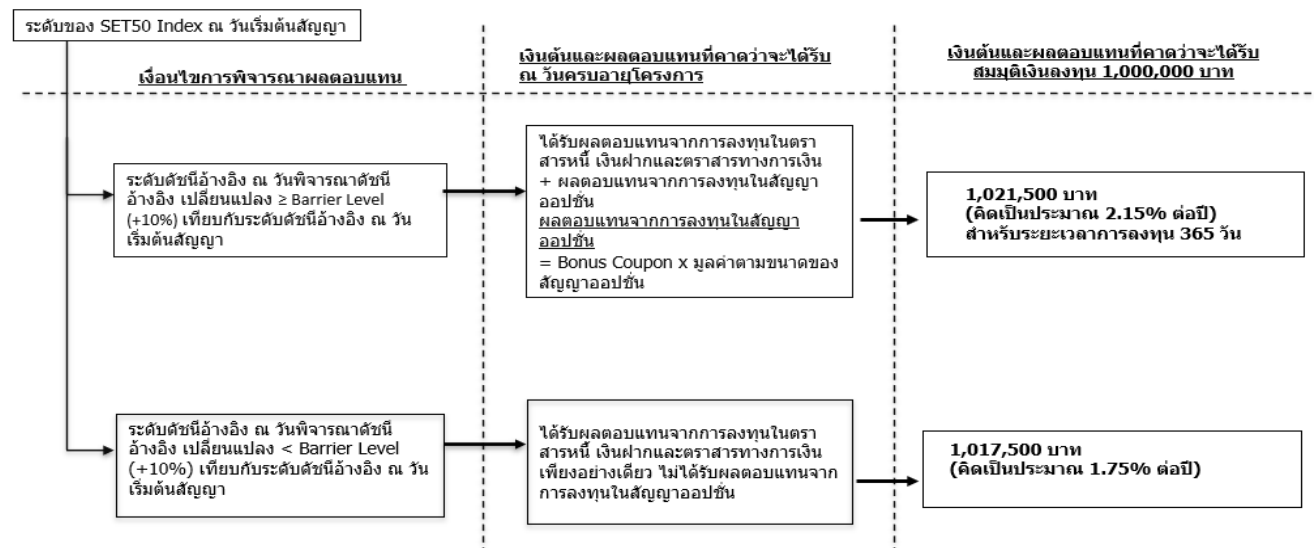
ระดับของ SET50 Index ณ วันเริ่มต้นสัญญา

เงื่อนไขการพิจารณาผลตอบแทน

เงินต้นและผลตอบแทนที่คาดว่าจะได้รับ ณ วันครบอายุโครงการ

เงินต้นและผลตอบแทนที่คาดว่าจะได้รับ สมมุติเงินลงทุน 1,000,000 บาท

ระดับดัชนีอ้างอิง ณ วันพิจารณาดัชนีอ้างอิง เปลี่ยนแปลง ≥ Barrier Level (+10%) เทียบกับระดับดัชนีอ้างอิง ณ วันเริ่มต้นสัญญา

ได้รับผลตอบแทนจากการลงทุนในตราสารหนี้ เงินฝากและตราสารทางการเงิน + ผลตอบแทนจากการลงทุนในสัญญาออปชั่น
ผลตอบแทนจากการลงทุนในสัญญาออปชั่น
= Bonus Coupon x มูลค่าตามขนาดของสัญญาออปชั่น

1,021,500 บาท
(คิดเป็นประมาณ 2.15% ต่อปี)
สำหรับระยะเวลาการลงทุน 365 วัน

ระดับดัชนีอ้างอิง ณ วันพิจารณาดัชนีอ้างอิง เปลี่ยนแปลง < Barrier Level (+10%) เทียบกับระดับดัชนีอ้างอิง ณ วันเริ่มต้นสัญญา

ได้รับผลตอบแทนจากการลงทุนในตราสารหนี้ เงินฝากและตราสารทางการเงินเพียงอย่างเดียว ไม่ได้รับผลตอบแทนจากการลงทุนในสัญญาออปชั่น

1,017,500 บาท
(คิดเป็นประมาณ 1.75% ต่อปี)